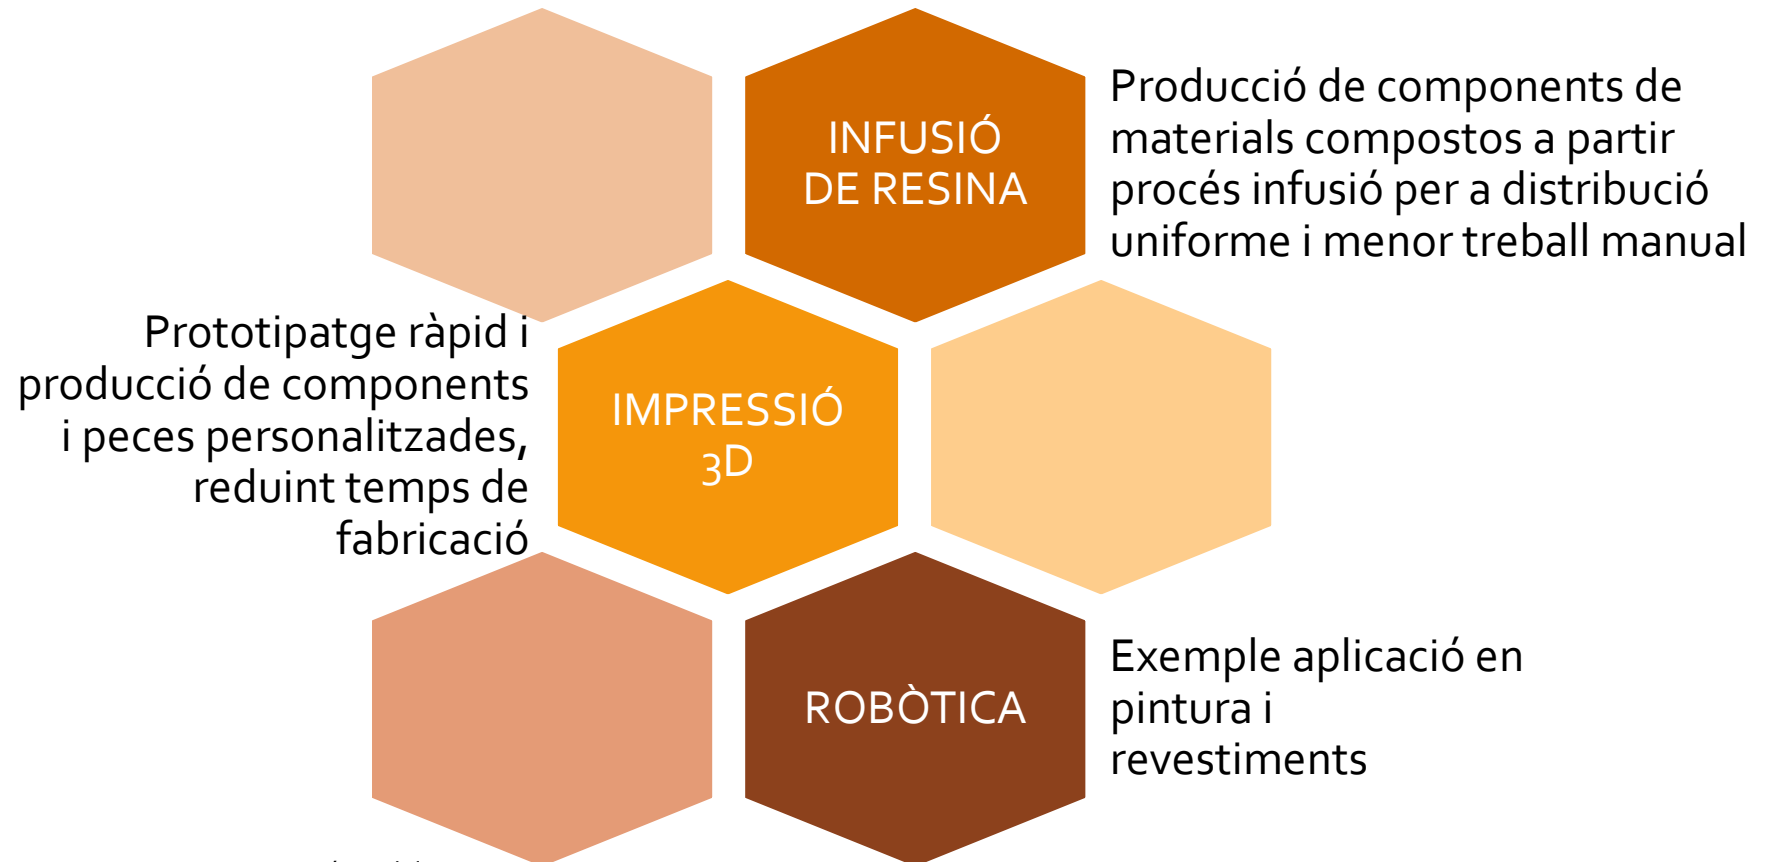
INFUSIÓ DE RESINA

Producció de components de materials compostos a partir procés infusió per a distribució uniforme i menor treball manual

Prototipatge ràpid i producció de components i peces personalitzades, reduint temps de fabricació

IMPRESSIÓ 3D

ROBÒTICA

Exemple aplicació en pintura i revestiments